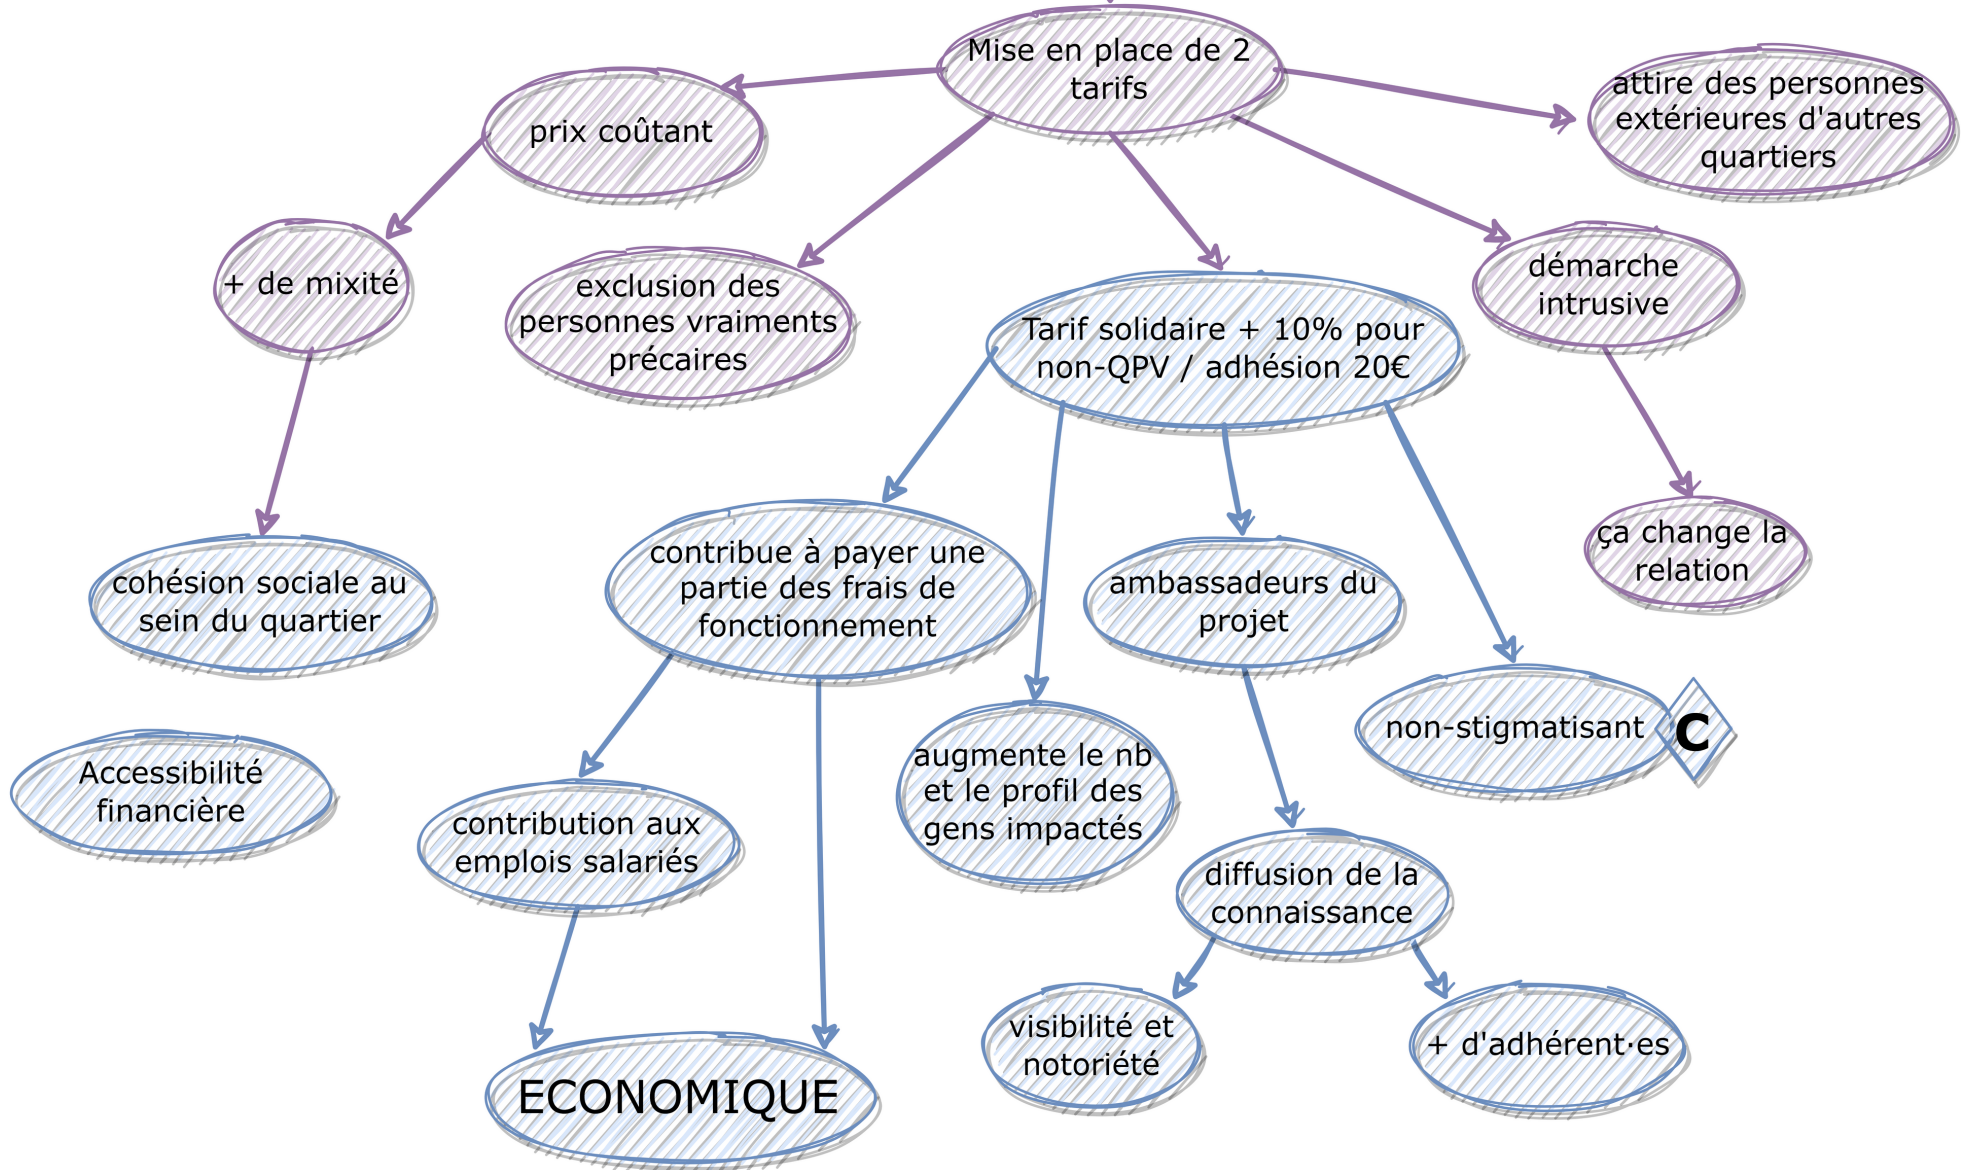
Mise en place de 2 tarifs

prix coûtant

attire des personnes extérieures d'autres quartiers

+ de mixité

exclusion des personnes vraiments précaires

Tarif solidaire + 10% pour non-QPV / adhésion 20€

démarche intrusive

ça change la relation

cohésion sociale au sein du quartier

contribue à payer une partie des frais de fonctionnement

ambassadeurs du projet

non-stigmatisant

C

Accessibilité financière

augmente le nb et le profil des gens impactés

contribution aux emplois salariés

diffusion de la connaissance

visibilité et notoriété

+ d'adhérent·es

ECONOMIQUE